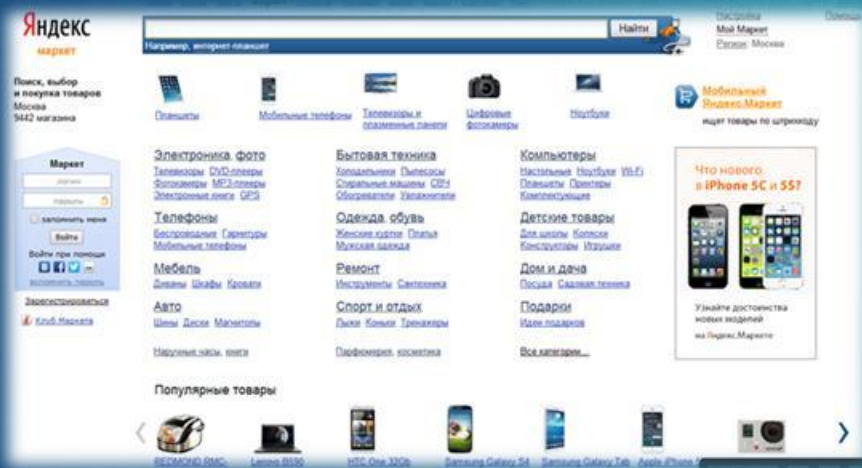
Яндекс
маркет

Найти

Например, интернет-планшет

Настройка
Мой Маркет
Регион: Москва

Помощь

Поиск, выбор и покупка товаров
Москва
9442 магазина

Планшеты
Мобильные телефоны
Телевизоры и плазменные панели
Цифровые фотокамеры
Ноутбуки

Мобильный Яндекс.Маркет
ищет товары по штрихкоду

Маркет
логин
пароль
запомнить меня
Войти
Войти при помощи
вспомнить пароль
Зарегистрироваться
Клуб Маркета

Электроника, фото
Телевизоры DVD-плееры
Фотокамеры MP3-плееры
Электронные книги GPS

Телефоны
Беспроводные Гарнитуры
Мобильные телефоны

Мебель
Диваны Шкафы Кровати

Авто
Шины Диски Магнитолы

Наручные часы, книги

Бытовая техника
Холодильники Пылесосы
Стиральные машины СВЧ
Обогреватели Увлажнители

Одежда, обувь
Женские куртки Платья
Мужская одежда

Ремонт
Инструменты Сантехника

Спорт и отдых
Лыжи Коньки Тренажеры

Парфюмерия, косметика

Компьютеры
Настольные Ноутбуки Wi-Fi
Планшеты Принтеры
Комплектующие

Детские товары
Для школы Коляски
Конструкторы Игрушки

Дом и дача
Посуда Садовая техника

Подарки
Идеи подарков

Все категории...

Что нового в iPhone 5C и 5S?
Узнайте достоинства новых моделей
на Яндекс.Маркете

Популярные товары

REDMOND RMC...
Lenovo B590
HTC One 32Gb
Samsung Galaxy S4
Samsung Galaxy Tab
Apple iPhone